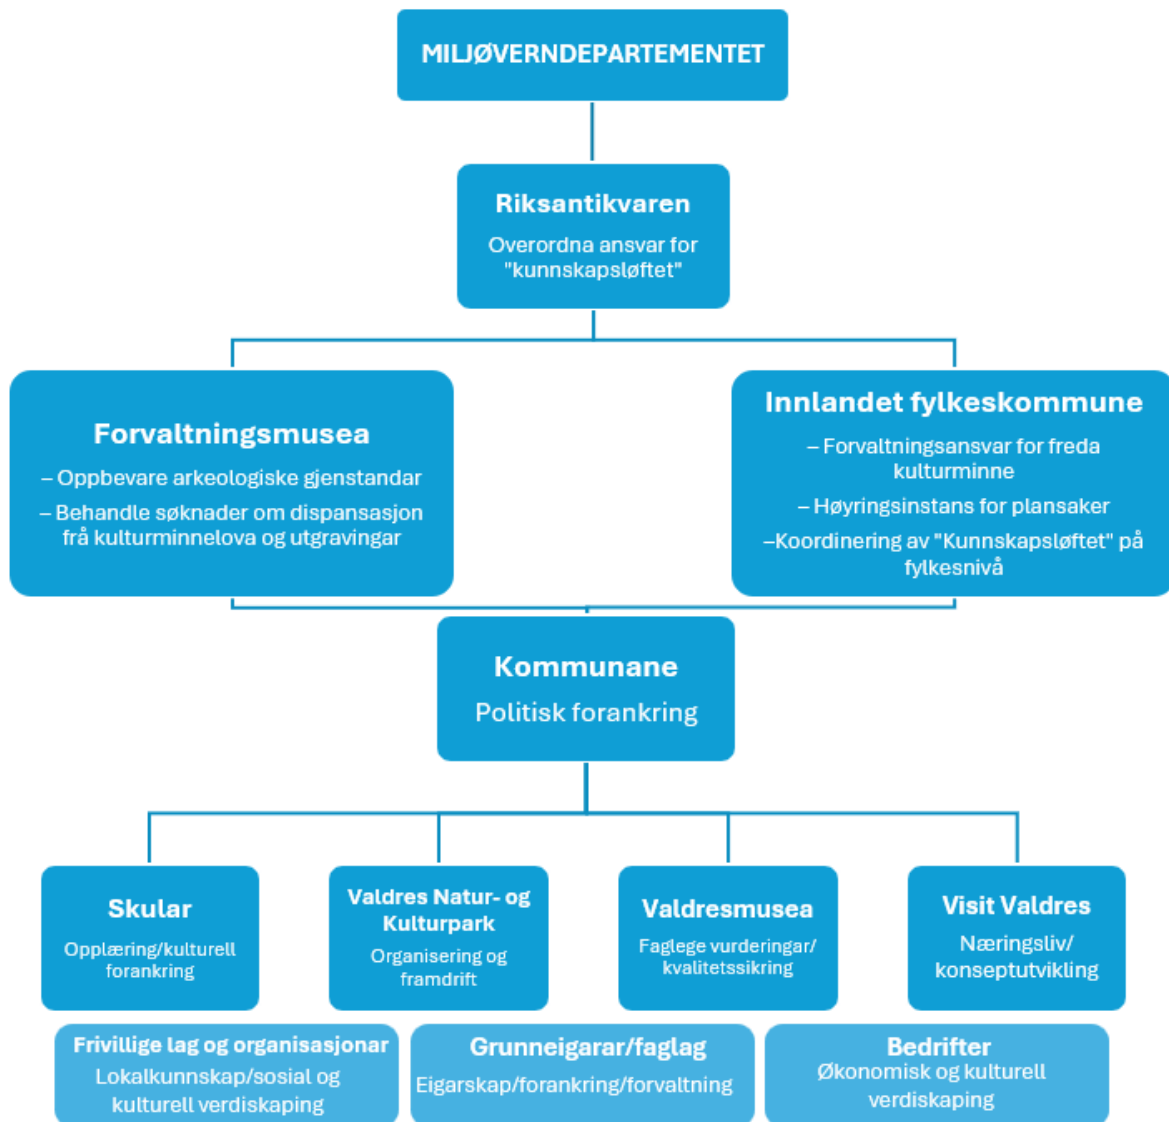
MILJØVERNDEPARTEMENTET

Riksantikvaren
Overordna ansvar for "kunnskapsløftet"

Forvaltningsmusea
– Oppbevare arkeologiske gjenstandar
– Behandle søknader om dispansasjon frå kulturminnelova og utgravingar

Innlandet fylkeskommune
– Forvaltningsansvar for freda kulturminne
– Høyringsinstans for plansaker
–Koordinering av "Kunnskapsløftet" på fylkesnivå

Kommunane
Politisk forankring

Skular
Opplæring/kulturell forankring

Valdres Natur- og Kulturpark
Organisering og framdrift

Valdresmusea
Faglege vurderingar/ kvalitetssikring

Visit Valdres
Næringsliv/ konseptutvikling

Frivillige lag og organisasjonar
Lokalkunnskap/sosial og kulturell verdiskaping

Grunneigarar/faglag
Eigarskap/forankring/forvaltning

Bedrifter
Økonomisk og kulturell verdiskaping